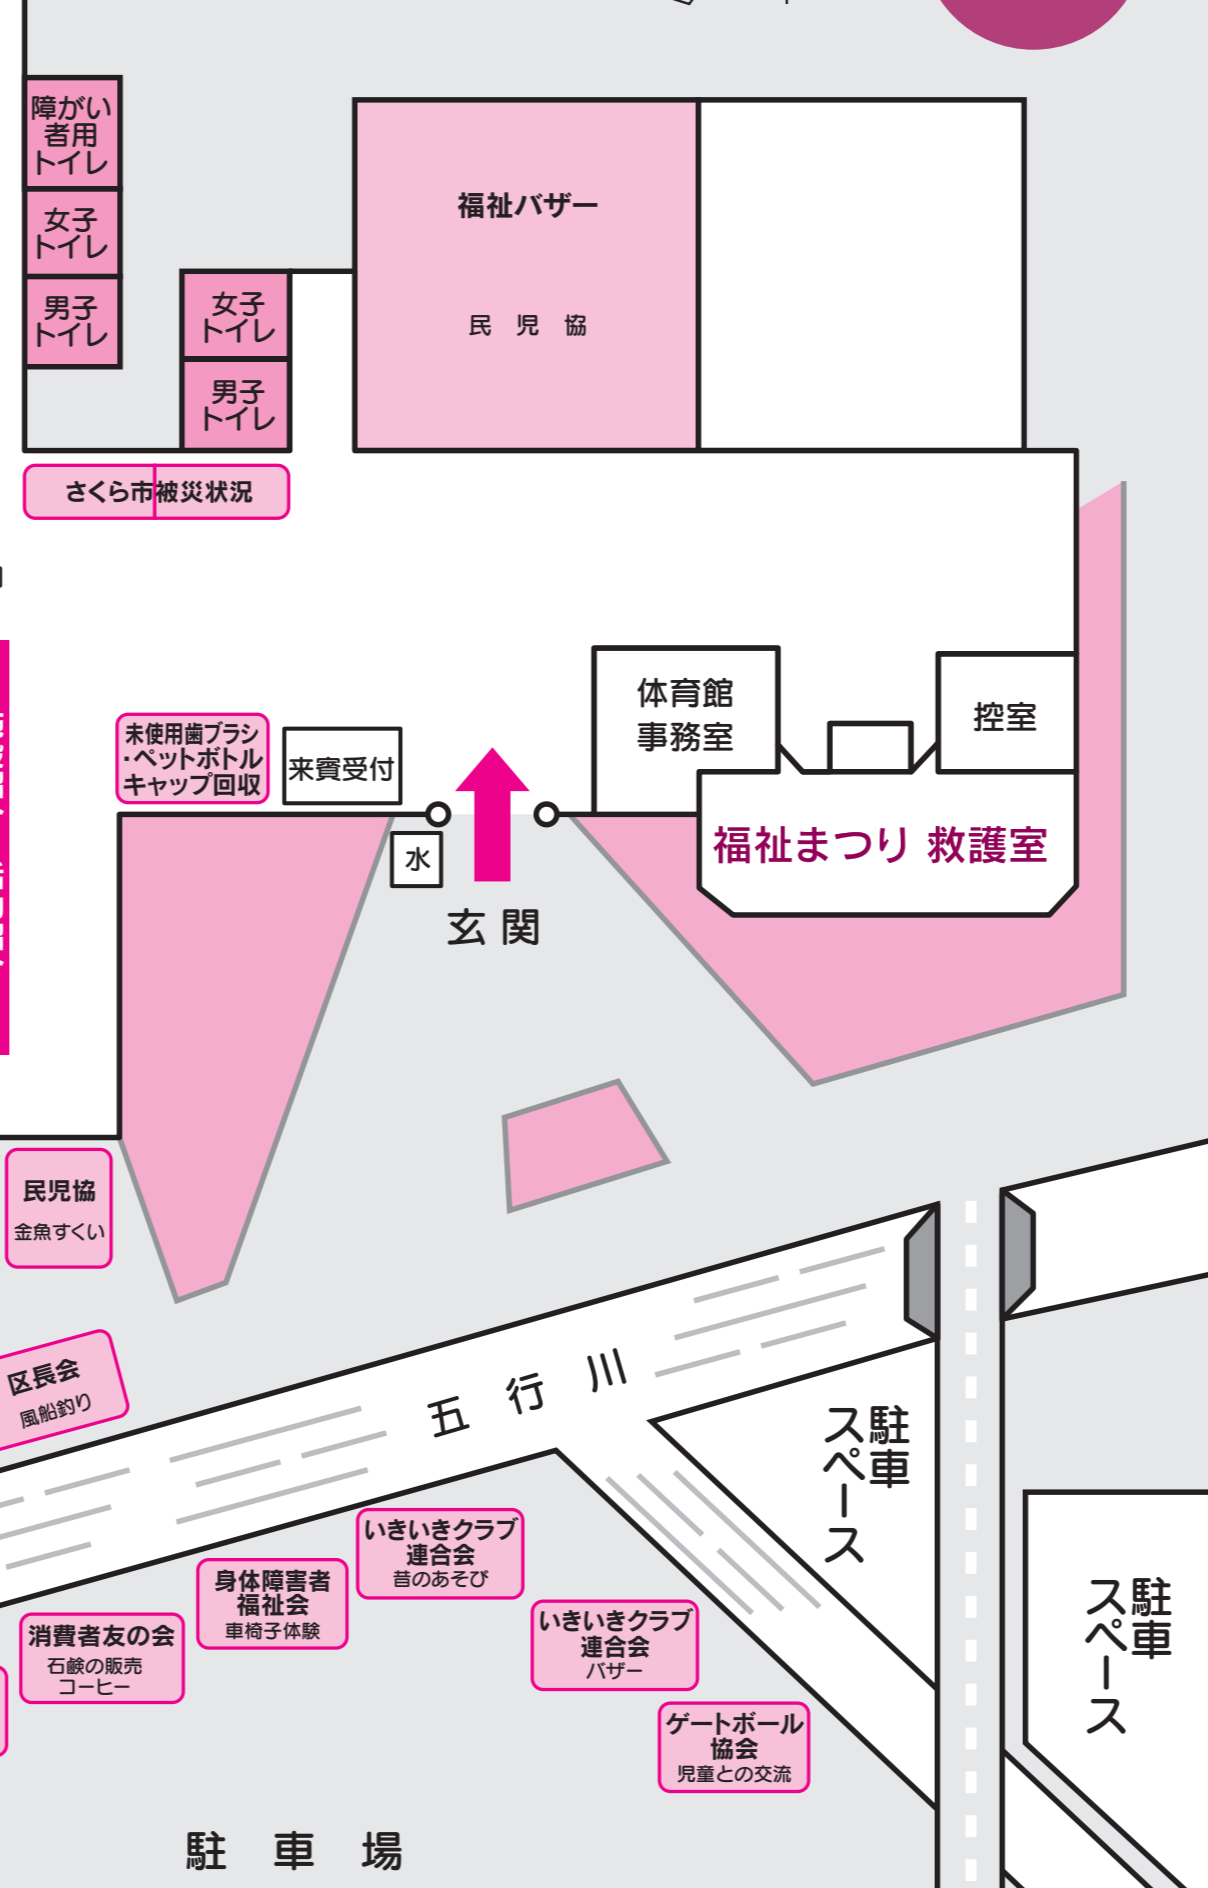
障がい者用トイレ

女子トイレ

男子トイレ

女子トイレ

男子トイレ

福祉バザー

民 児 協

さくら市被災状況

体育館事務室

控室

未使用歯ブラシ・ペットボトルキャップ回収

来賓受付

水

福祉まつり 救護室

玄 関

民児協
金魚すくい

区長会
風船釣り

五 行 川

駐車スペース

駐車スペース

いきいきクラブ連合会
昔のあそび

身体障害者福祉会
車椅子体験

消費者友の会
石鹸の販売
コーヒー

いきいきクラブ連合会
バザー

ゲートボール協会
児童との交流

駐 車 場